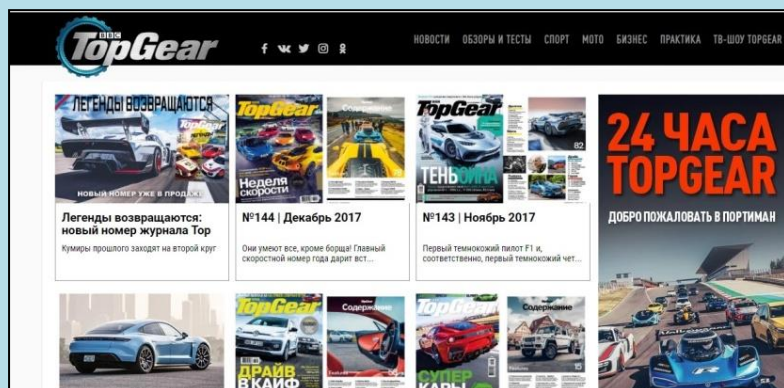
BBC TopGear

НОВОСТИ ОБЗОРЫ И ТЕСТЫ СПОРТ МОТО БИЗНЕС ПРАКТИКА ТВ-ШОУ TOPGEAR

ЛЕГЕНДЫ ВОЗВРАЩАЮТСЯ

НОВЫЙ НОМЕР УЖЕ В ПРОДАЖЕ

Легенды возвращаются: новый номер журнала Top

Кумиры прошлого заходят на второй круг

TopGear

Неделя скорости

Содержание

№144 | Декабрь 2017

Они умеют все, кроме борща! Главный скоростной номер года дарит вст...

TopGear

ТЕНЬ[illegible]

82

№143 | Ноябрь 2017

Первый темнокожий пилот F1 и, соответственно, первый темнокожий чет...

24 ЧАСА TOPGEAR

ДОБРО ПОЖАЛОВАТЬ В ПОРТИМАН

TopGear

ДРАЙВ В КАЙФ

Содержание

TopGear

СУПЕР КАРЫ

Содержание